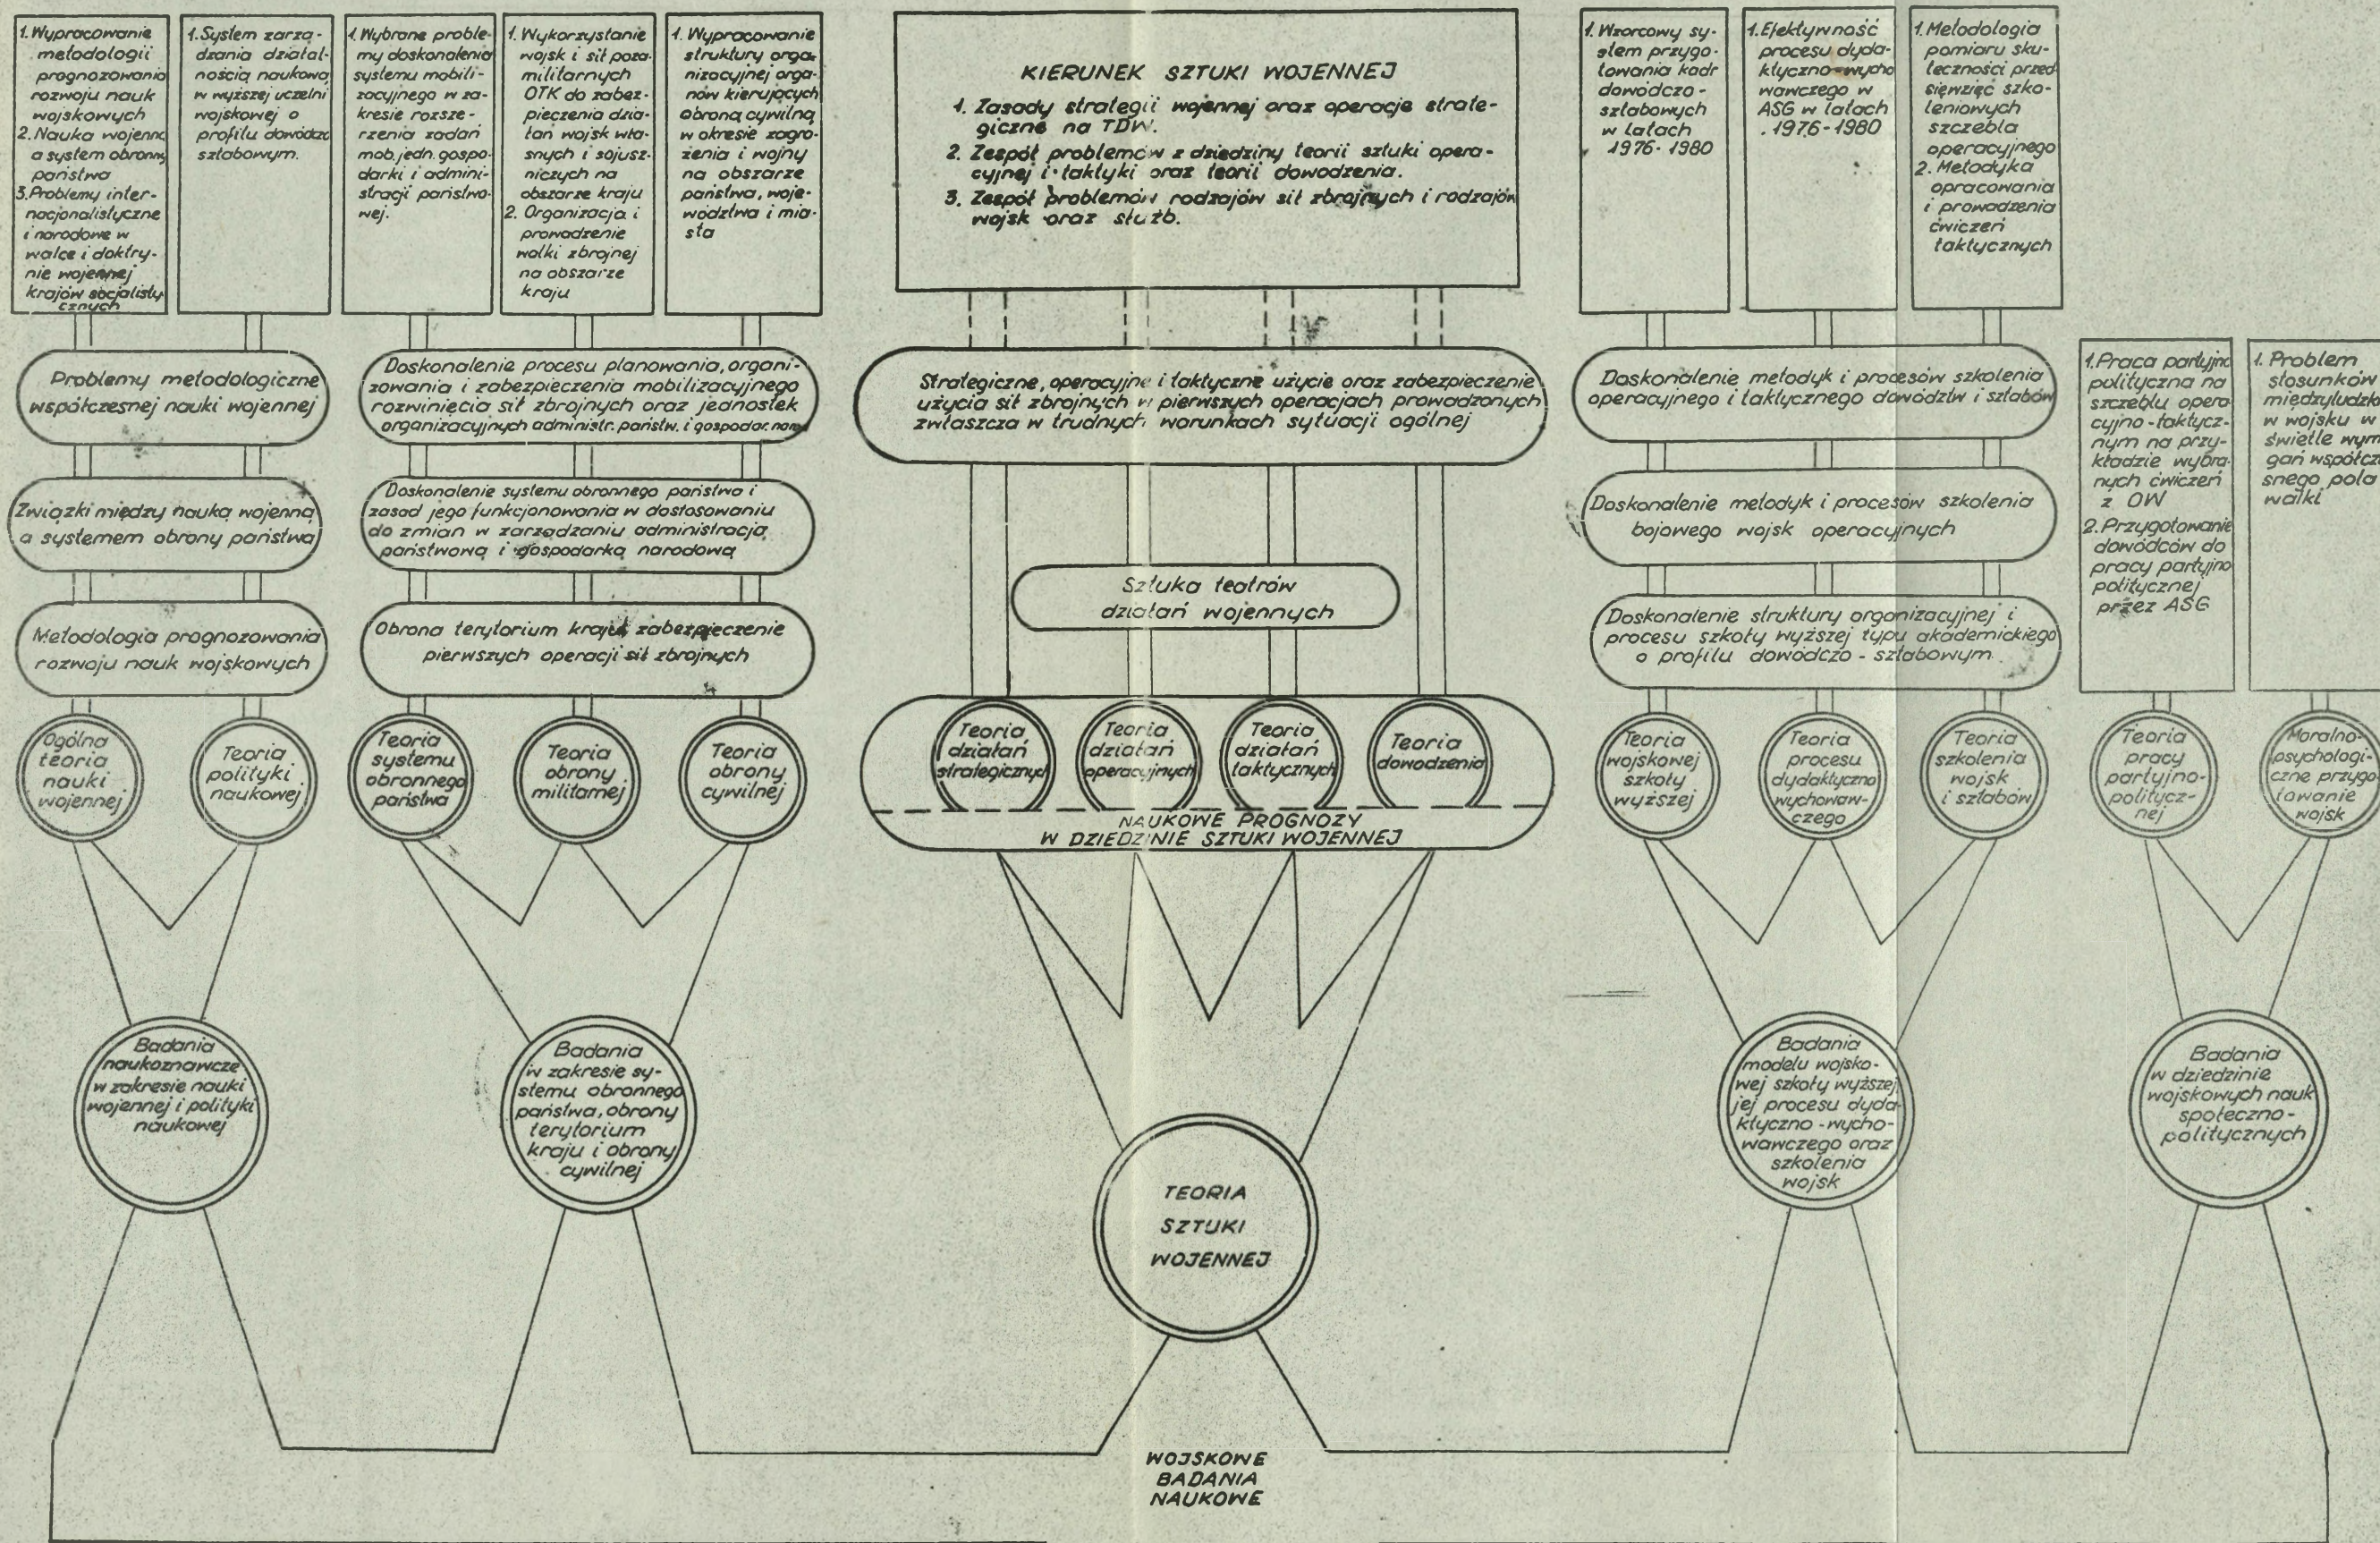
1. Wypracowanie metodologii prognozowania rozwoju nauk wojskowych
2. Nauka wojenna a system obrony państwa
3. Problemy internacjonalistyczne i narodowe w walce i doktrynie wojennej krajów socjalistycznych

1. System zarządzania działalnością naukową w wyższej uczelni wojskowej o profilu dowódczo-sztabowym.

1. Wybrane problemy doskonalenia systemu mobilizacyjnego w zakresie rozszerzenia zadań mob.jedn.gospodarki i administracji państwowej.

1. Wykorzystanie wojsk i sił pozamilitarnych OTK do zabezpieczenia działań wojsk własnych i sojuszniczych na obszarze kraju
2. Organizacja i prowadzenie walki zbrojnej na obszarze kraju

1. Wypracowanie struktury organizacyjnej organów kierujących obroną cywilną w okresie zagrożenia i wojny na obszarze państwa, województwa i miasta

KIERUNEK SZTUKI WOJENNEJ
1. Zasady strategii wojennej oraz operacje strategiczne na TDW.
2. Zespół problemów z dziedziny teorii sztuki operacyjnej i taktyki oraz teorii dowodzenia.
3. Zespół problemów rodzajów sił zbrojnych i rodzajów wojsk oraz służb.

1. Wzorcowy system przygotowania kadr dowódczo-sztabowych w latach 1976-1980

1. Efektywność procesu dydaktyczno-wychowawczego w ASG w latach 1976-1980

1. Metodologia pomiaru skuteczności przedsięwzięć szkoleniowych szczebla operacyjnego
2. Metodyka opracowania i prowadzenia ćwiczeń taktycznych

Problemy metodologiczne współczesnej nauki wojennej

Związki między nauką wojenną a systemem obrony państwa

Metodologia prognozowania rozwoju nauk wojskowych

Doskonalenie procesu planowania, organizowania i zabezpieczenia mobilizacyjnego rozwinięcia sił zbrojnych oraz jednostek organizacyjnych administr. państw. i gospodar. nar.

Doskonalenie systemu obronnego państwa i zasad jego funkcjonowania w dostosowaniu do zmian w zarządzaniu administracją państwową i gospodarką narodową

Obrona terytorium kraju, zabezpieczenie pierwszych operacji sił zbrojnych

Strategiczne, operacyjne i taktyczne użycie oraz zabezpieczenie użycia sił zbrojnych w pierwszych operacjach prowadzonych zwłaszcza w trudnych warunkach sytuacji ogólnej

Sztuka teatrów działań wojennych

Doskonalenie metodyk i procesów szkolenia operacyjnego i taktycznego dowództw i sztabów

Doskonalenie metodyk i procesów szkolenia bojowego wojsk operacyjnych

Doskonalenie struktury organizacyjnej i procesu szkoły wyższej typu akademickiego o profilu dowódczo-sztabowym

1. Praca partyjno-polityczna na szczeblu operacyjno-taktycznym na przykładzie wybranych ćwiczeń z OW
2. Przygotowanie dowódców do pracy partyjno-politycznej przez ASG

1. Problem stosunków międzyludzkich w wojsku w świetle wym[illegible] gań współcz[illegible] snego pola walki

Ogólna teoria nauki wojennej

Teoria polityki naukowej

Teoria systemu obronnego państwa

Teoria obrony militarnej

Teoria obrony cywilnej

Teoria działań strategicznych

Teoria działań operacyjnych

Teoria działań taktycznych

Teoria dowodzenia

NAUKOWE PROGNOZY W DZIEDZINIE SZTUKI WOJENNEJ

Teoria wojskowej szkoły wyższej

Teoria procesu dydaktyczno wychowawczego

Teoria szkolenia wojsk i sztabów

Teoria pracy partyjno-politycznej

Moralno-psychologiczne przygotowanie wojsk

Badania naukoznawcze w zakresie nauki wojennej i polityki naukowej

Badania w zakresie systemu obronnego państwa, obrony terytorium kraju i obrony cywilnej

TEORIA SZTUKI WOJENNEJ

Badania modelu wojskowej szkoły wyższej jej procesu dydaktyczno-wychowawczego oraz szkolenia wojsk

Badania w dziedzinie wojskowych nauk społeczno-politycznych

WOJSKOWE BADANIA NAUKOWE